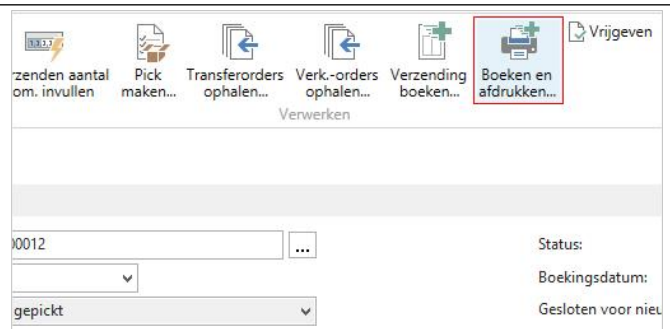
rzenden aantal om. invullen

Pick maken...

Transferorders ophalen...

Verk.-orders ophalen...

Verzending boeken...

Boeken en afdrukken...

Vrijgeven

Verwerken

)0012

...

Status:

Boekingsdatum:

gepickt

Gesloten voor nieu